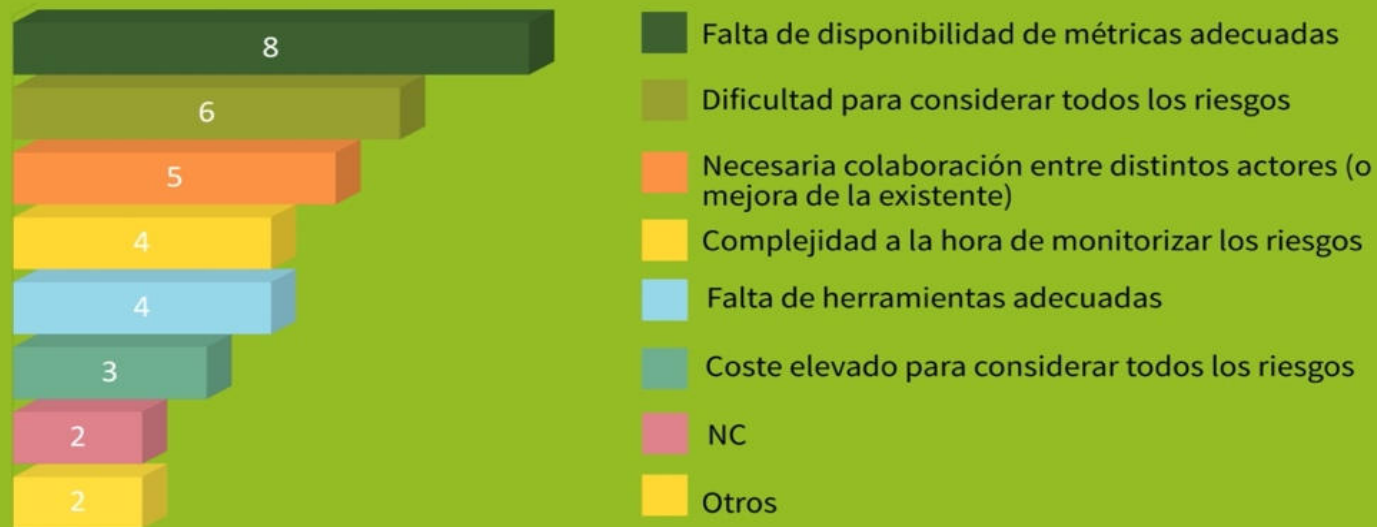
8
6
5
4
4
3
2
2

Falta de disponibilidad de métricas adecuadas

Dificultad para considerar todos los riesgos

Necesaria colaboración entre distintos actores (o mejora de la existente)

Complejidad a la hora de monitorizar los riesgos

Falta de herramientas adecuadas

Coste elevado para considerar todos los riesgos

NC

Otros